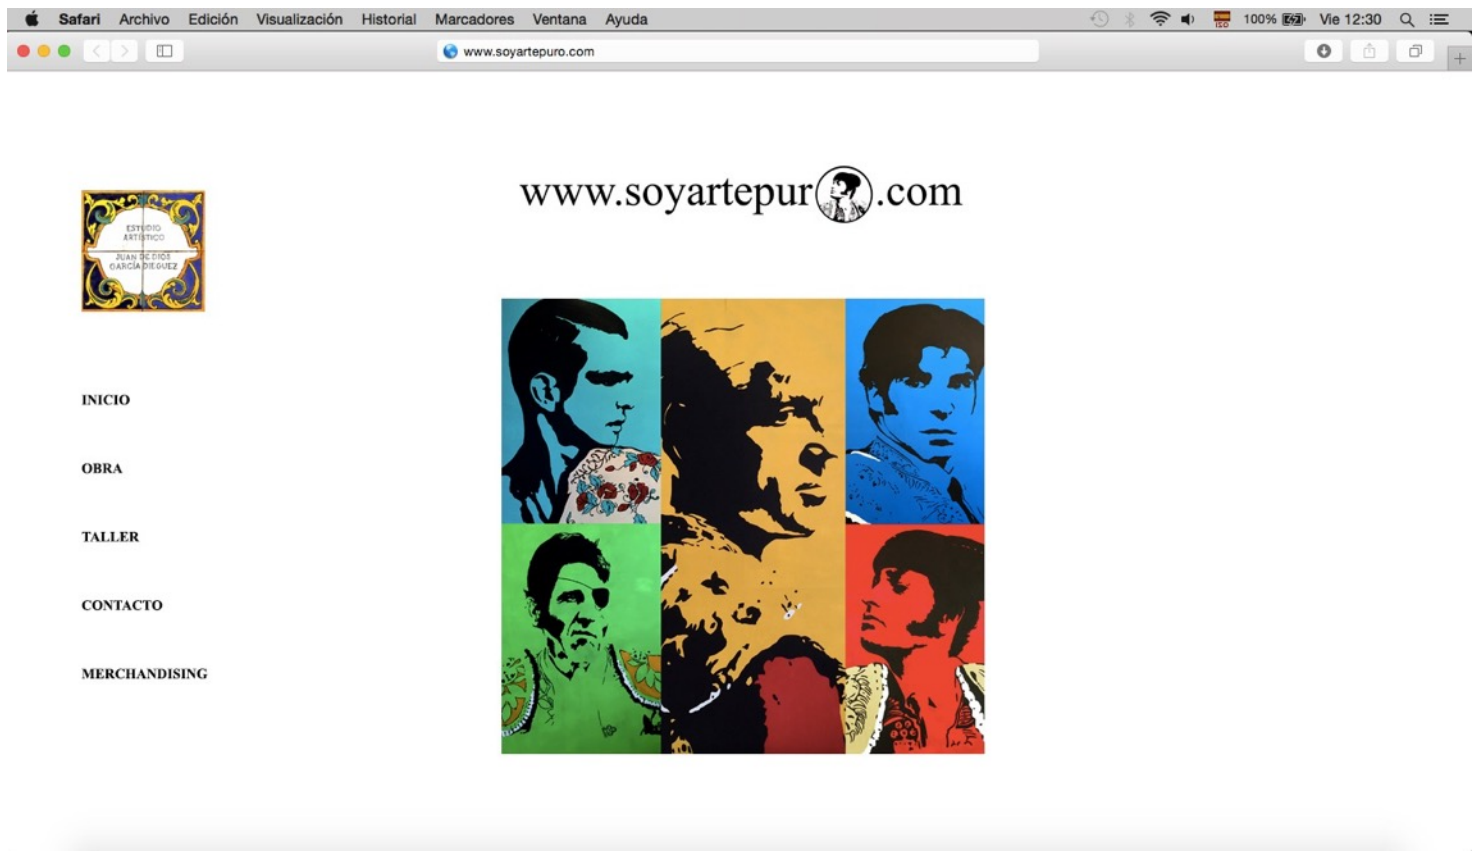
Safari Archivo Edición Visualización Historial Marcadores Ventana Ayuda

100% Vie 12:30

www.soyartepuro.com

ESTUDIO ARTÍSTICO
JUAN DE DIOS GARCÍA DIEGUEZ

www.soyartepur.com

INICIO

OBRA

TALLER

CONTACTO

MERCHANDISING